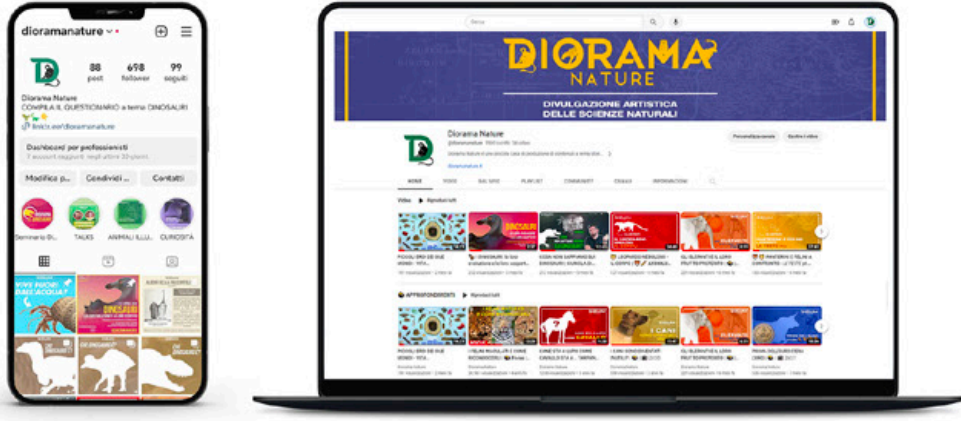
dioramanature
88 post
698 follower
99 seguiti
Diorama Nature
COMPILA IL QUESTIONARIO a tema DINOSAURI
linktr.ee/dioramanature
Dashboard per professionisti
Modifica p...
Condividi i...
Contatti
Seminario Di...
TALKS
ANIMALI ILLU...
CURIOSITÀ

DIORAMA NATURE
DIVULGAZIONE ARTISTICA DELLE SCIENZE NATURALI
Diorama Nature
Personalizza canale
Gestisci video
HOME
VIDEO
SHORTS
PLAYLIST
COMMUNITY
Video
Riproduci tutti
APPROFONDIMENTI
Riproduci tutti